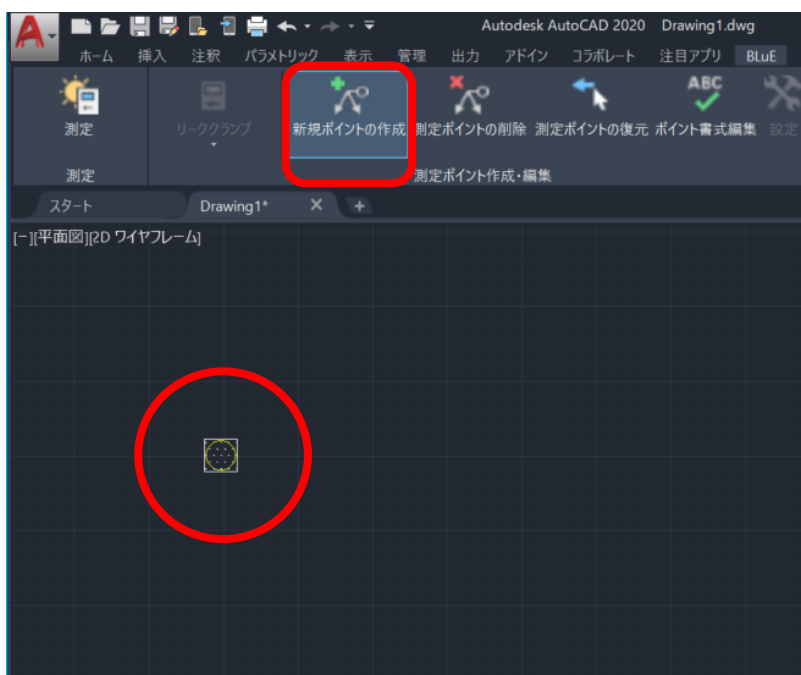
Autodesk AutoCAD 2020 Drawing1.dwg

ホーム 挿入 注釈 パラメトリック 表示 管理 出力 アドイン コラボレート 注目アプリ BLuE

測定
測定

リーククランプ

新規ポイントの作成 測定ポイントの削除 測定ポイントの復元 ABC ポイント書式編集 設定
測定ポイント作成・編集

スタート Drawing1* × +

[−][平面図][2D ワイヤフレーム]